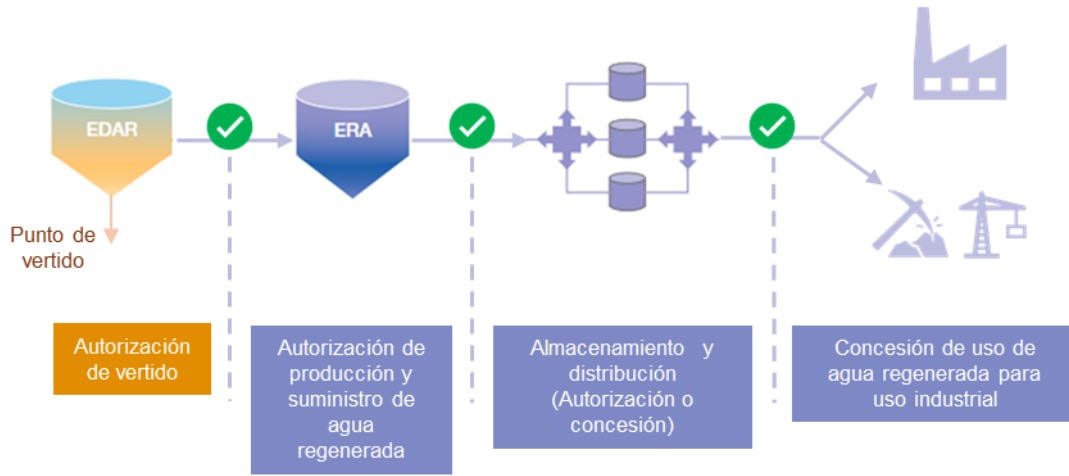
EDAR

Punto de vertido

ERA

Autorización de vertido

Autorización de producción y suministro de agua regenerada

Almacenamiento y distribución (Autorización o concesión)

Concesión de uso de agua regenerada para uso industrial